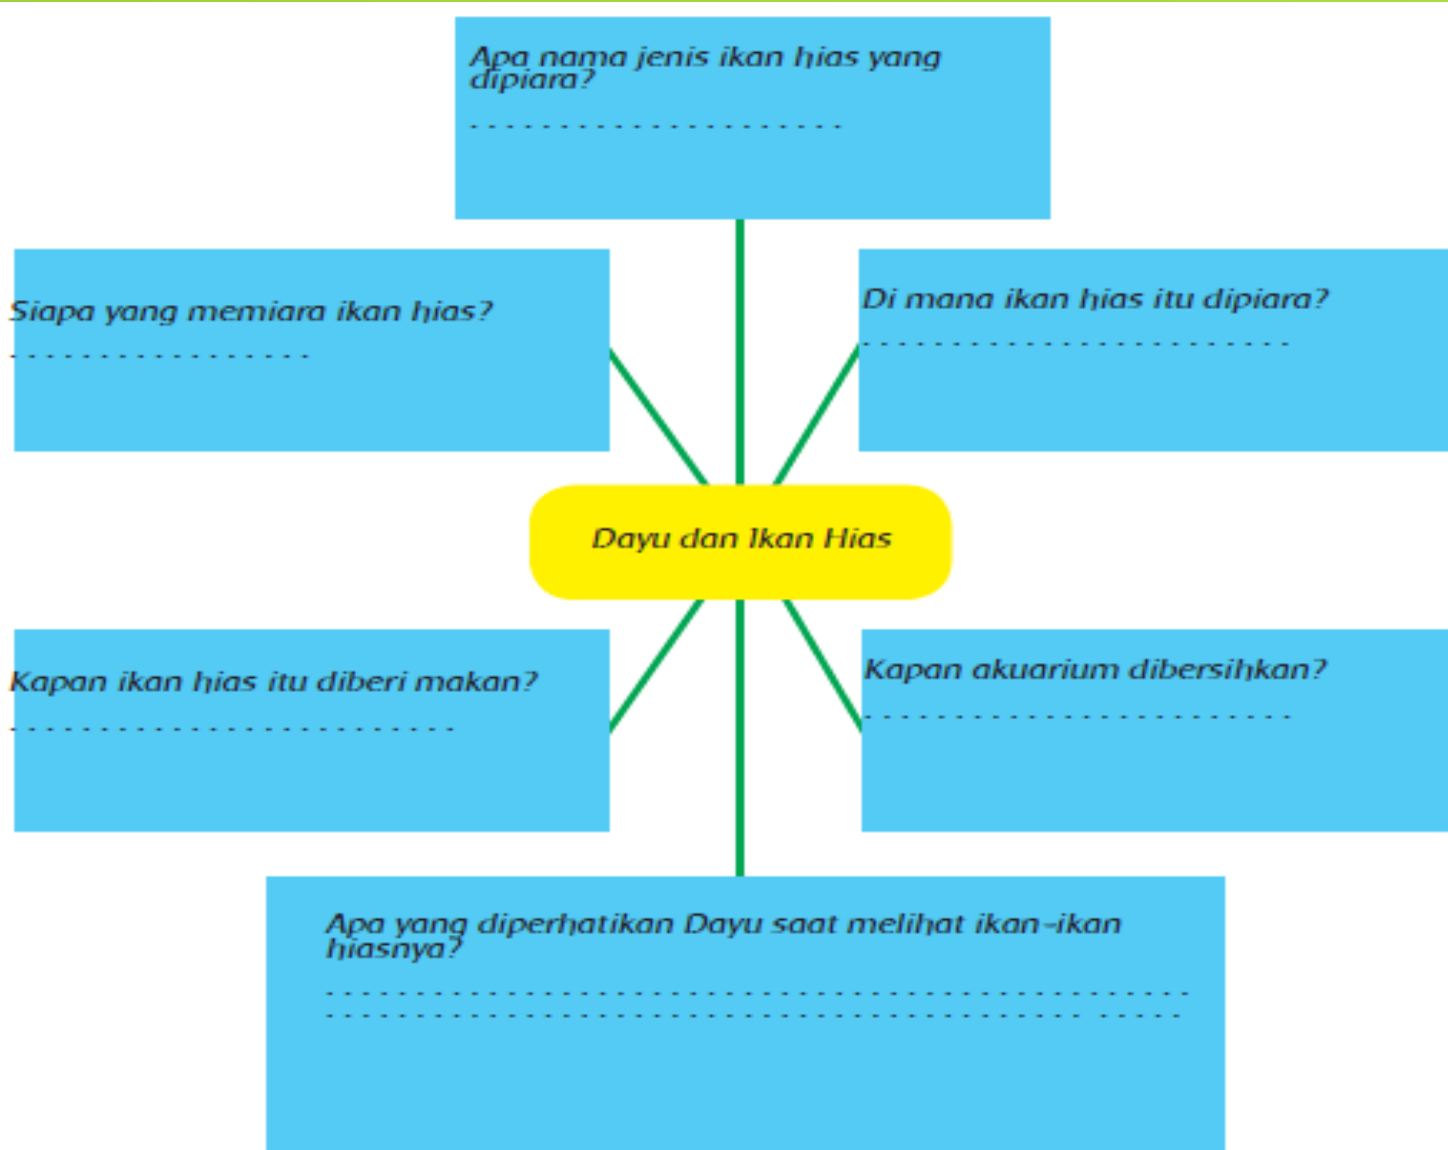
Apa nama jenis ikan hias yang dipiara?

- - - - - - - - - - - - - - - - - - - - - -

Siapa yang memiara ikan hias?

- - - - - - - - - - - - - - - - - -

Di mana ikan hias itu dipiara?

- - - - - - - - - - - - - - - - - - - - - - - - -

Dayu dan Ikan Hias

Kapan ikan hias itu diberi makan?

- - - - - - - - - - - - - - - - - - - - - - - - - - -

Kapan akuarium dibersihkan?

- - - - - - - - - - - - - - - - - - - - - - - - -

Apa yang diperhatikan Dayu saat melihat ikan-ikan hiasnya?

- - - - - - - - - - - - - - - - - - - - - - - - - - - - - - - - - - - - - - - - - - - - - - - - - - -
- - - - - - - - - - - - - - - - - - - - - - - - - - - - - - - - - - - - - - - - - - - - - - - - - -